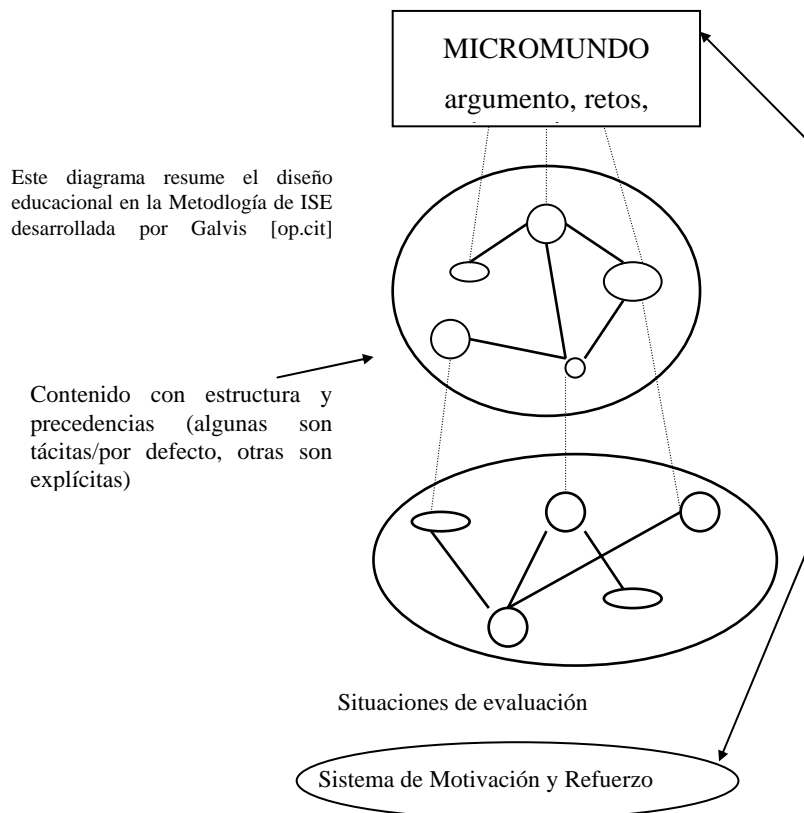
MICROMUNDO

argumento, retos,

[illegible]

Este diagrama resume el diseño educacional en la Metodlogía de ISE desarrollada por Galvis [op.cit]

Contenido con estructura y precedencias (algunas son tácitas/por defecto, otras son explícitas)

Situaciones de evaluación

Sistema de Motivación y Refuerzo